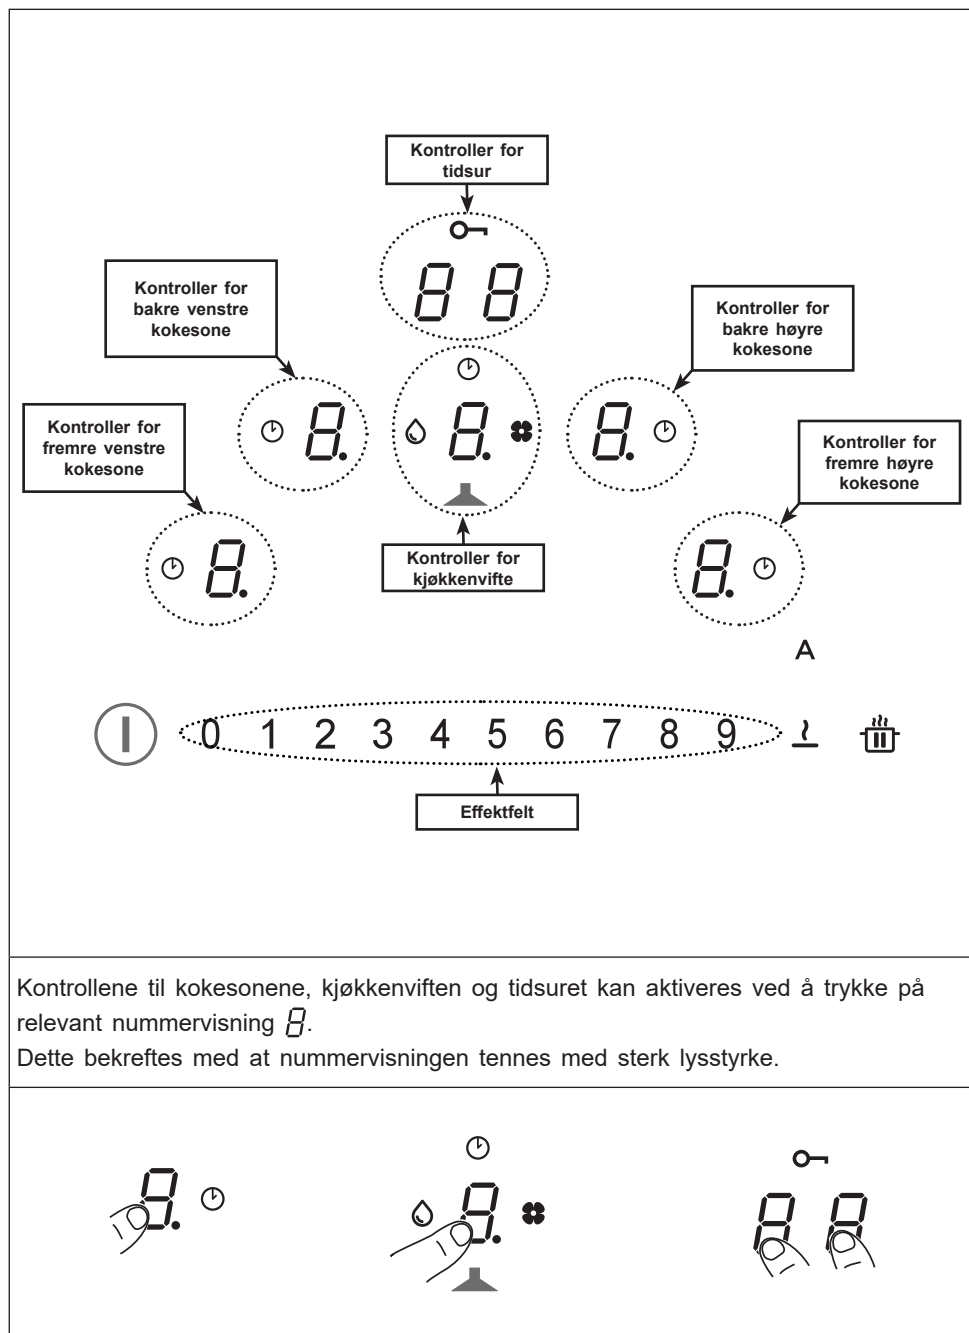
Kontroller for tidsur

88

Kontroller for bakre venstre kokesone

Kontroller for bakre høyre kokesone

8.

8.

8.

Kontroller for fremre venstre kokesone

Kontroller for fremre høyre kokesone

8.

8.

Kontroller for kjøkkenvifte

A

0 1 2 3 4 5 6 7 8 9

Effektfelt

Kontrollene til kokesonene, kjøkkenviften og tidsuret kan aktiveres ved å trykke på relevant nummervisning $8$.
Dette bekreftes med at nummervisningen tennes med sterk lysstyrke.

8.

8.

88